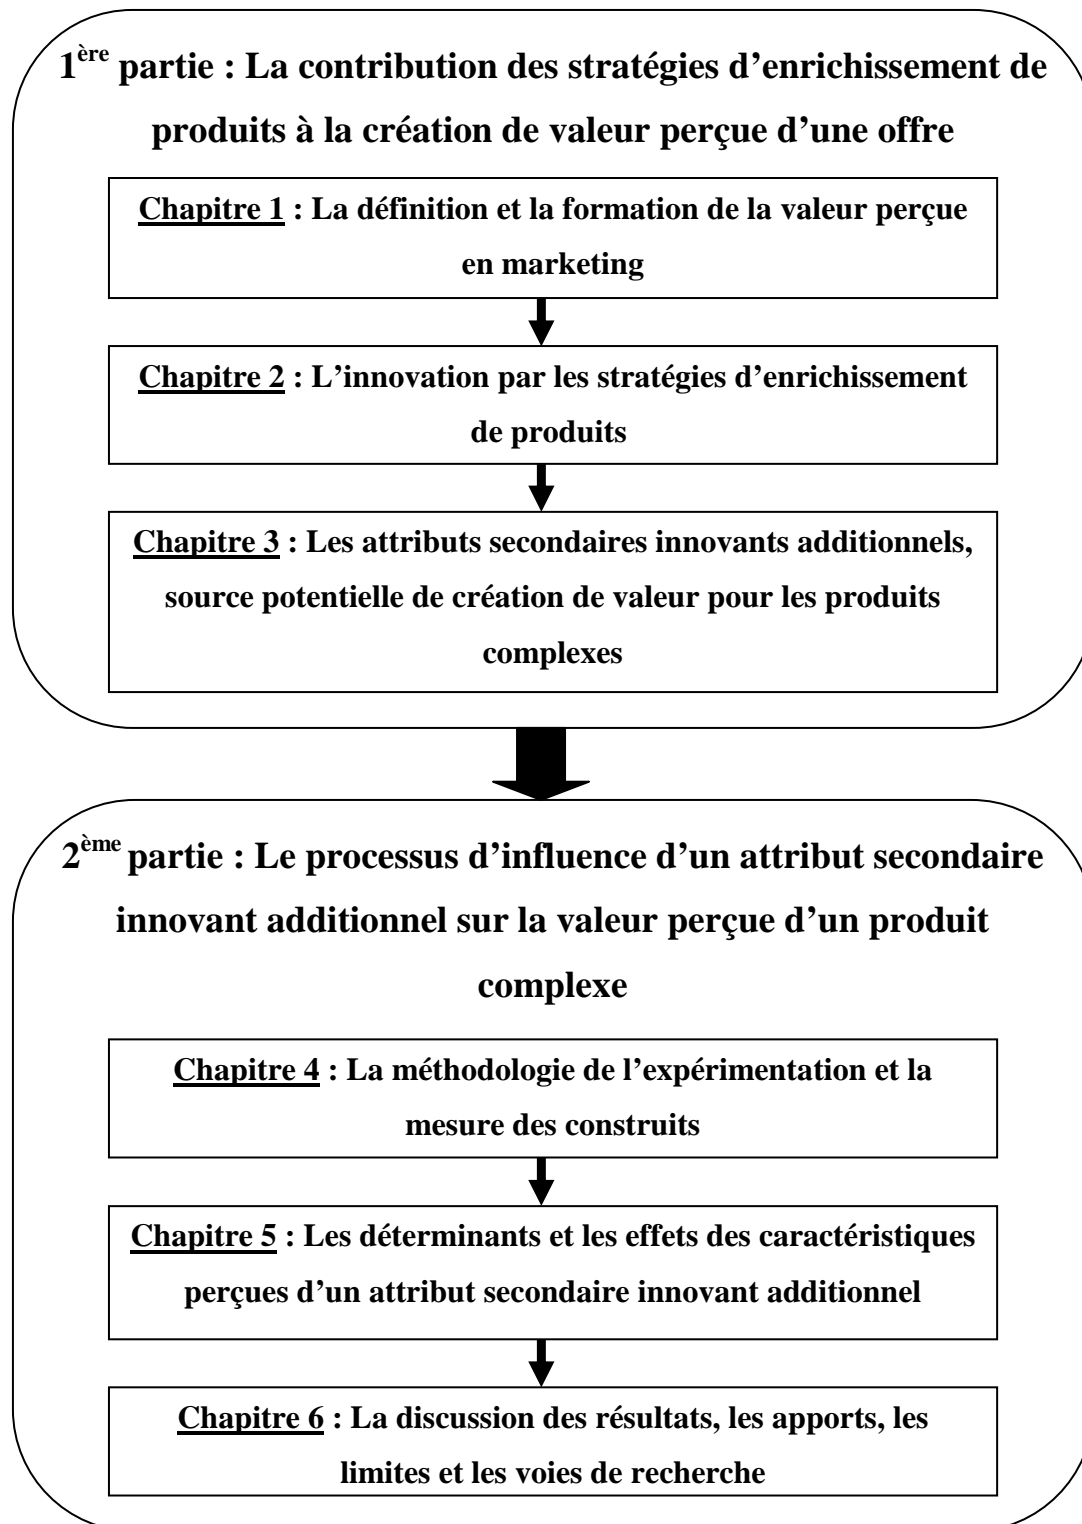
1$^{ère}$ partie : La contribution des stratégies d'enrichissement de produits à la création de valeur perçue d'une offre

Chapitre 1 : La définition et la formation de la valeur perçue en marketing

Chapitre 2 : L'innovation par les stratégies d'enrichissement de produits

Chapitre 3 : Les attributs secondaires innovants additionnels, source potentielle de création de valeur pour les produits complexes

2$^{ème}$ partie : Le processus d'influence d'un attribut secondaire innovant additionnel sur la valeur perçue d'un produit complexe

Chapitre 4 : La méthodologie de l'expérimentation et la mesure des construits

Chapitre 5 : Les déterminants et les effets des caractéristiques perçues d'un attribut secondaire innovant additionnel

Chapitre 6 : La discussion des résultats, les apports, les limites et les voies de recherche